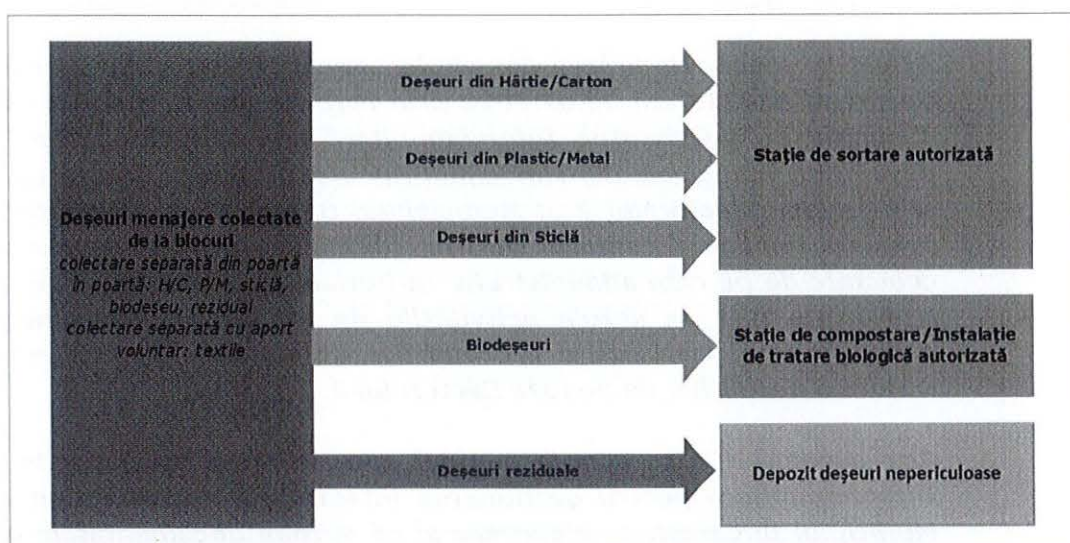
Deşeuri menajere colectate de la blocuri
colectare separată din poartă în poartă: H/C, P/M, sticlă, biodeşeu, rezidual
colectare separată cu aport voluntar: textile

Deşeuri din Hârtie/Carton

Deşeuri din Plastic/Metal

Deşeuri din Sticlă

Biodeşeuri

Deşeuri reziduale

Staţie de sortare autorizată

Staţie de compostare/Instalaţie de tratare biologică autorizată

Depozit deşeuri nepericuloase